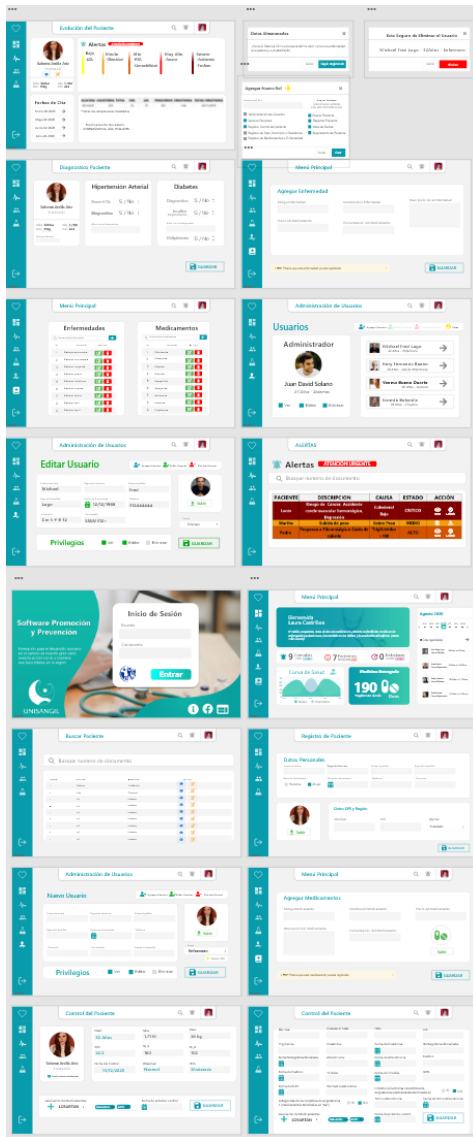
Evolución del Paciente

Alertas

Fechas de Cita

Datos Almacenados

Agregar Nuevo Rol

Esta Seguro de Eliminar el Usuario

Diagnóstico Paciente

Hipertensión Arterial

Diabetes

GUARDAR

Menú Principal

Agregar Enfermedad

Menú Principal

Enfermedades

Medicamentos

Administración de Usuarios

Usuarios

Administrador

Juan David Solano

Administración de Usuarios

Editar Usuario

Privilegios

GUARDAR

ALERTAS

Alertas

Buscar numero de documento

| PACIENTE | DESCRIPCION | CAUSA | ESTADO | ACCIÓN |
|---|---|---|---|---|
| Lucas | Riesgo de Caídas Accidente cerebrovascular hemorrágico | Colesterol Bajo | CRITICO | |
| Martha | | | MEDIO | |
| Pedro | | | ALTO | |

Software Promoción y Prevencion

Inicio de Sesión

Usuario

Contraseña

Entrar

UNISANGIL

Menú Principal

Curva de Salud

190

Buscar Paciente

Buscar numero de documento

Registro de Paciente

Datos Personales

Guardar

Administración de Usuarios

Nuevo Usuario

Privilegios

GUARDAR

Menú Principal

Agregar Medicamentos

Guardar

Control del Paciente

GUARDAR

Control del Paciente

GUARDAR